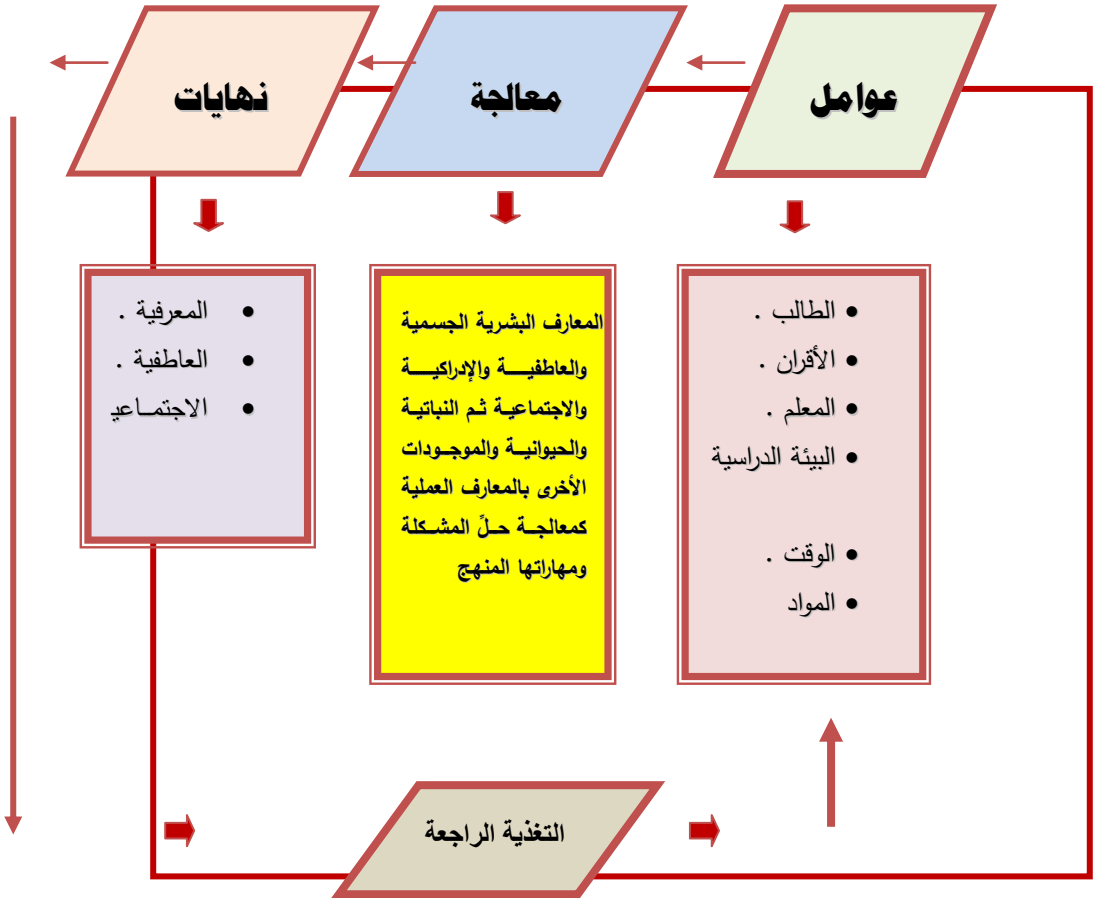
عوامل

معالجة

نهايات

• الطالب .
• الأقران .
• المعلم .
• البيئة الدراسية

• الوقت .
• المواد

المعارف البشرية الجسمية والعاطفية والإدراكية والاجتماعية ثم النباتية والحيوانية والموجودات الأخرى بالمعارف العملية كمعالجة حلّ المشكلة ومهاراتها المنهج

• المعرفية .
• العاطفية .
• الاجتماعي

التغذية الراجعة